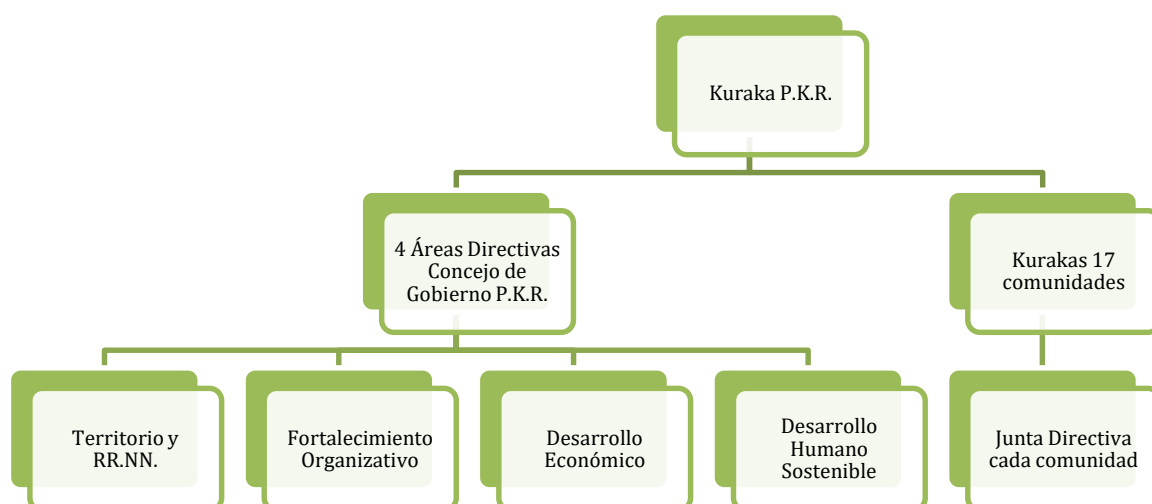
Kuraka P.K.R.

4 Áreas Directivas Concejo de Gobierno P.K.R.

Kurakas 17 comunidades

Territorio y RR.NN.

Fortalecimiento Organizativo

Desarrollo Económico

Desarrollo Humano Sostenible

Junta Directiva cada comunidad